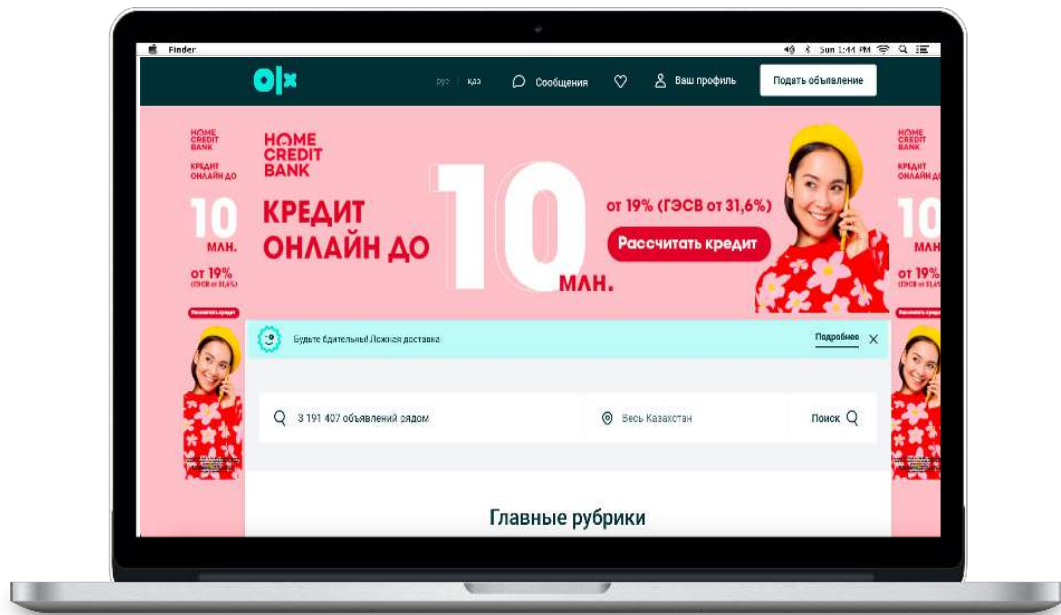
Finder
Sun 1:44 PM

olx
рус | қаз
Сообщения
Ваш профиль
Подать объявление

HOME CREDIT BANK
КРЕДИТ ОНЛАЙН ДО
10
МЛН.
от 19% (ГЭСВ от 31,6%)
Рассчитать кредит

HOME CREDIT BANK
КРЕДИТ ОНЛАЙН ДО
10
МЛН.
от 19%
(ГЭСВ от 31,6%)
Рассчитать кредит

HOME CREDIT BANK
КРЕДИТ ОНЛАЙН ДО
10
МЛН.
от 19%
(ГЭСВ от 31,6%)

Будьте бдительны! Ложная доставка
Подробнее

3 191 407 объявлений рядом
Весь Казахстан
Поиск

Главные рубрики